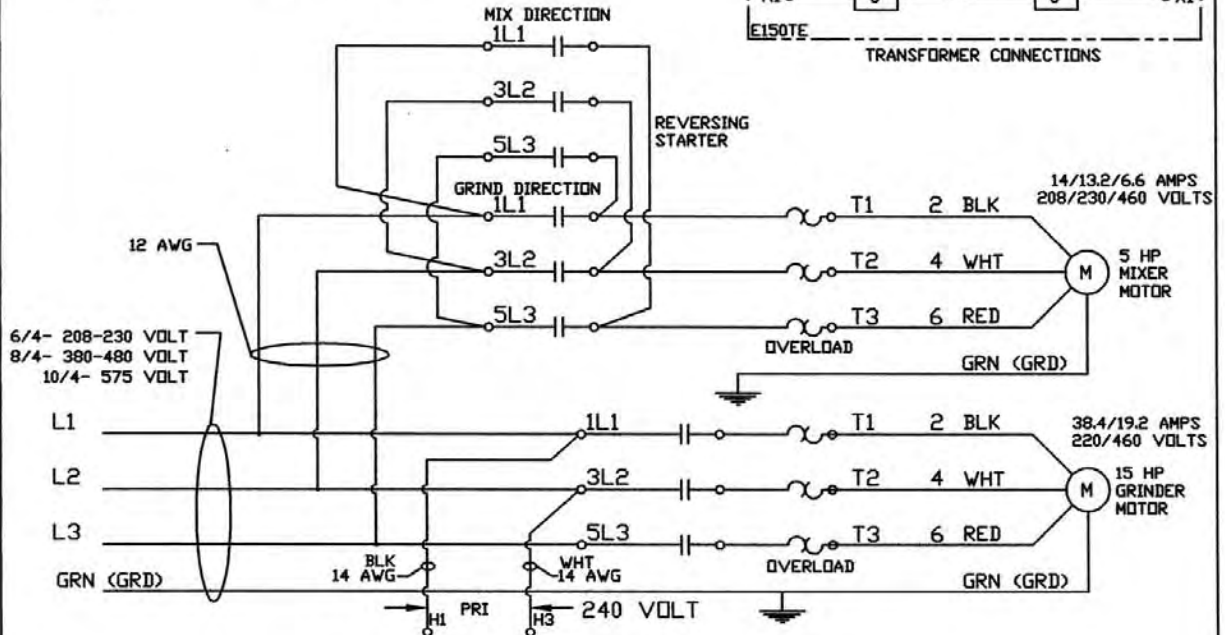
MIX DIRECTION
1L1
3L2
5L3
REVERSING STARTER
GRIND DIRECTION
1L1
3L2
5L3
E150TE
TRANSFORMER CONNECTIONS
14/13.2/6.6 AMPS
208/230/460 VOLTS
T1 2 BLK
T2 4 WHT
T3 6 RED
5 HP MIXER MOTOR
M
OVERLOAD
GRN (GRD)
12 AWG
6/4- 208-230 VOLT
8/4- 380-480 VOLT
10/4- 575 VOLT
L1
L2
L3
GRN (GRD)
1L1
3L2
5L3
T1 2 BLK
T2 4 WHT
T3 6 RED
38.4/19.2 AMPS
220/460 VOLTS
15 HP GRINDER MOTOR
M
OVERLOAD
GRN (GRD)
BLK
14 AWG
WHT
14 AWG
H1
PRI
H3
240 VOLT